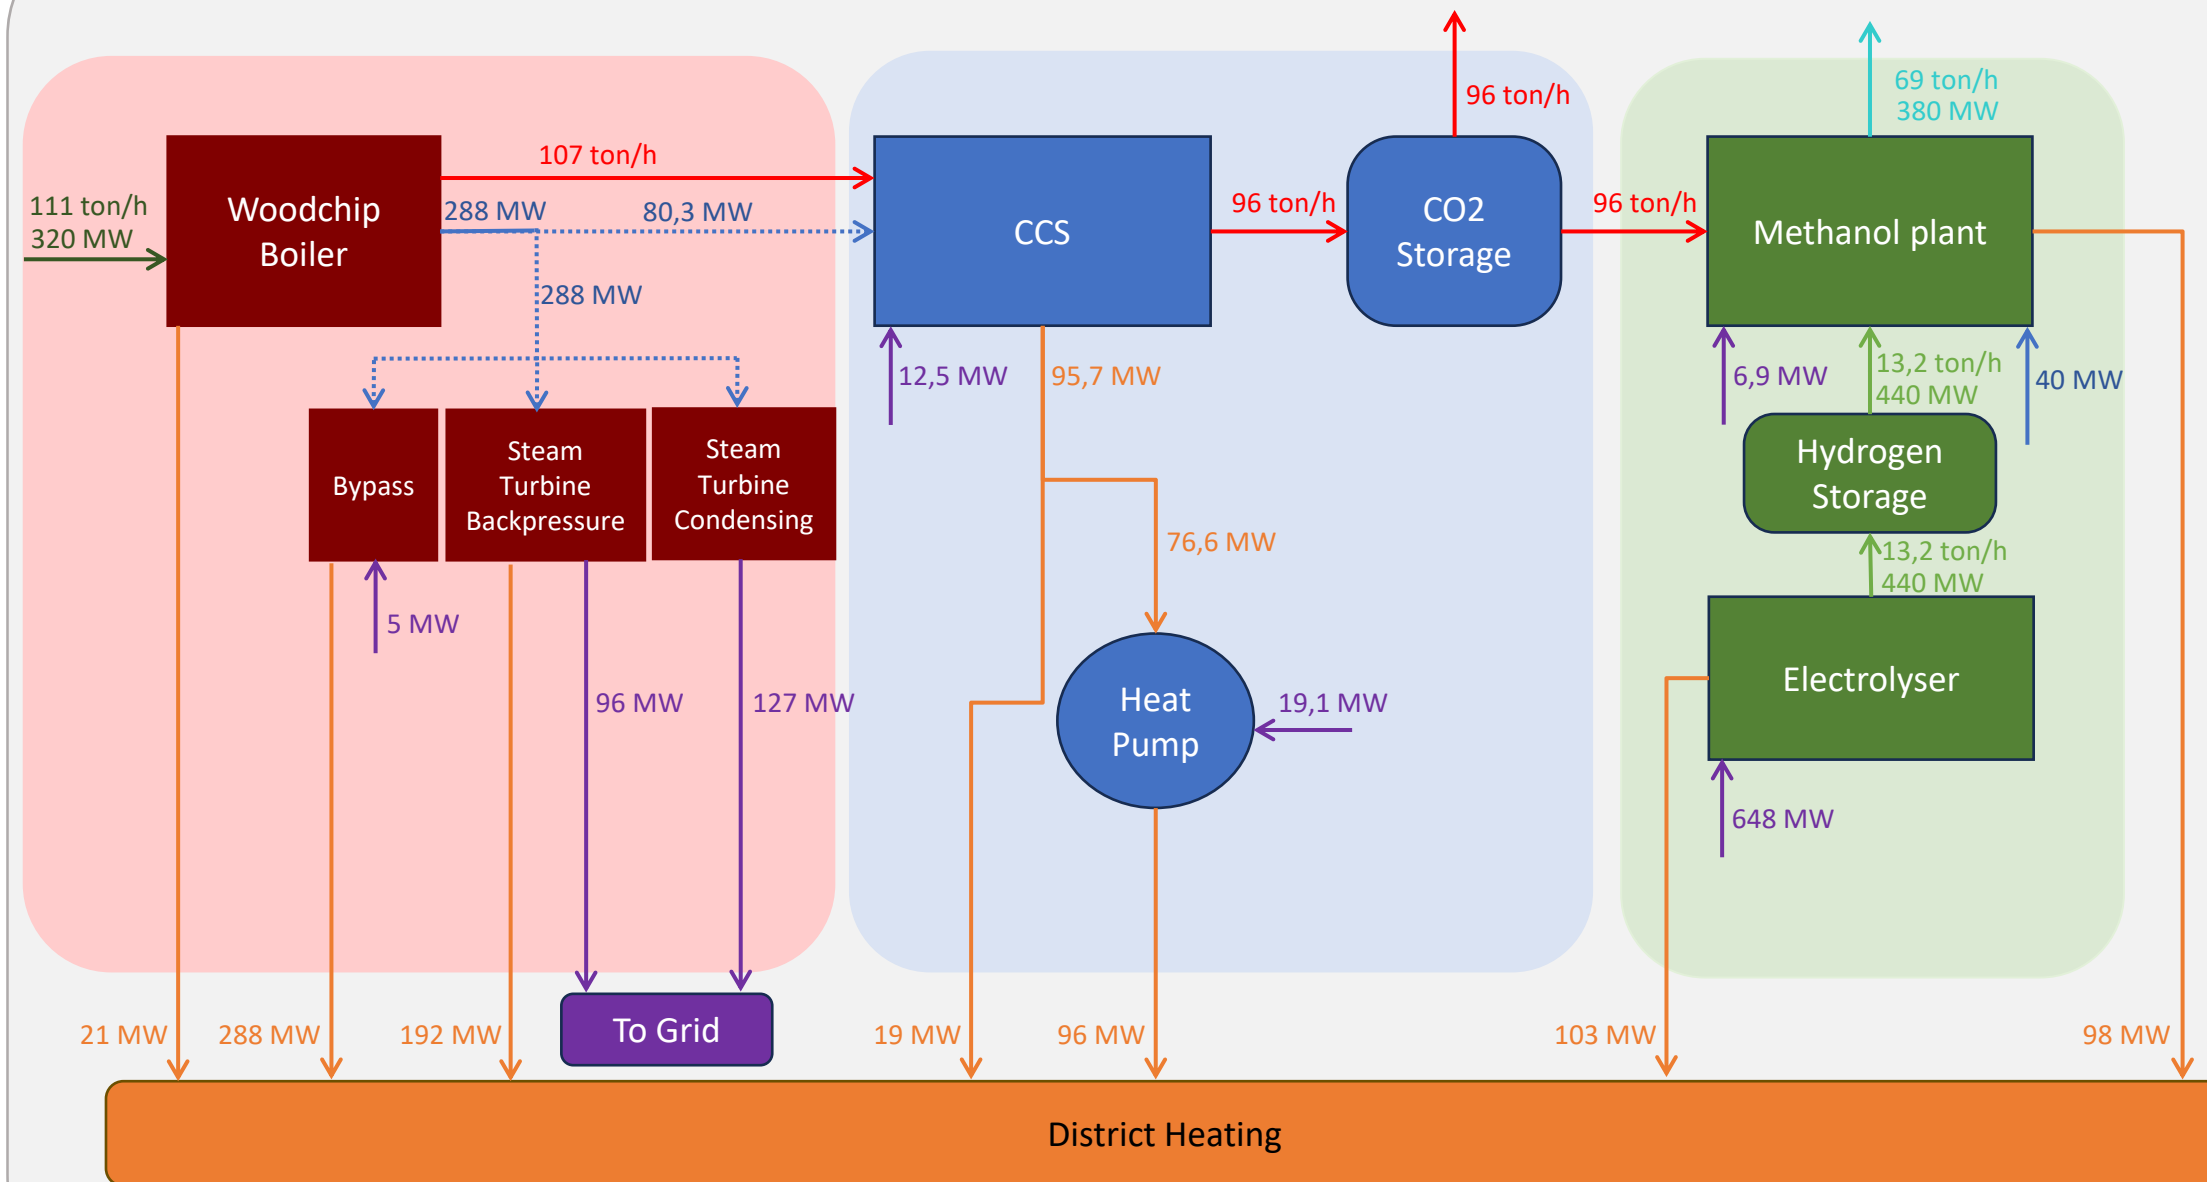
111 ton/h
320 MW

Woodchip Boiler

107 ton/h

288 MW

80,3 MW

288 MW

CCS

96 ton/h

CO2 Storage

96 ton/h

96 ton/h

69 ton/h
380 MW

Methanol plant

Bypass

Steam Turbine Backpressure

Steam Turbine Condensing

12,5 MW

95,7 MW

6,9 MW

13,2 ton/h
440 MW

40 MW

Hydrogen Storage

13,2 ton/h
440 MW

76,6 MW

5 MW

Heat Pump

19,1 MW

Electrolyser

96 MW

127 MW

648 MW

21 MW

288 MW

192 MW

To Grid

19 MW

96 MW

103 MW

98 MW

District Heating